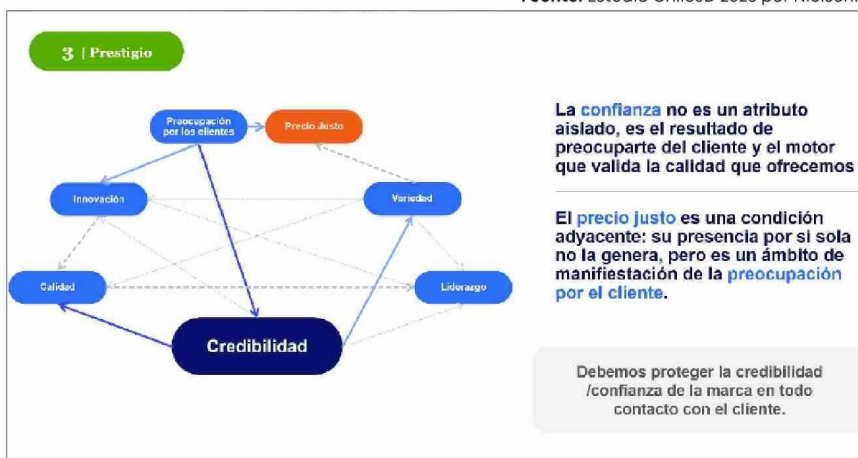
Fuente: Estudio OnlineB 2023 por Nielsen

3 | Prestigio

Preocupación por los clientes

Precio Justo

Innovación

Variedad

Calidad

Liderazgo

Credibilidad

La confianza no es un atributo aislado, es el resultado de preocuparte del cliente y el motor que valida la calidad que ofrecemos

El precio justo es una condición adyacente: su presencia por sí sola no la genera, pero es un ámbito de manifiestación de la preocupación por el cliente.

Debemos proteger la credibilidad /confianza de la marca en todo contacto con el cliente.